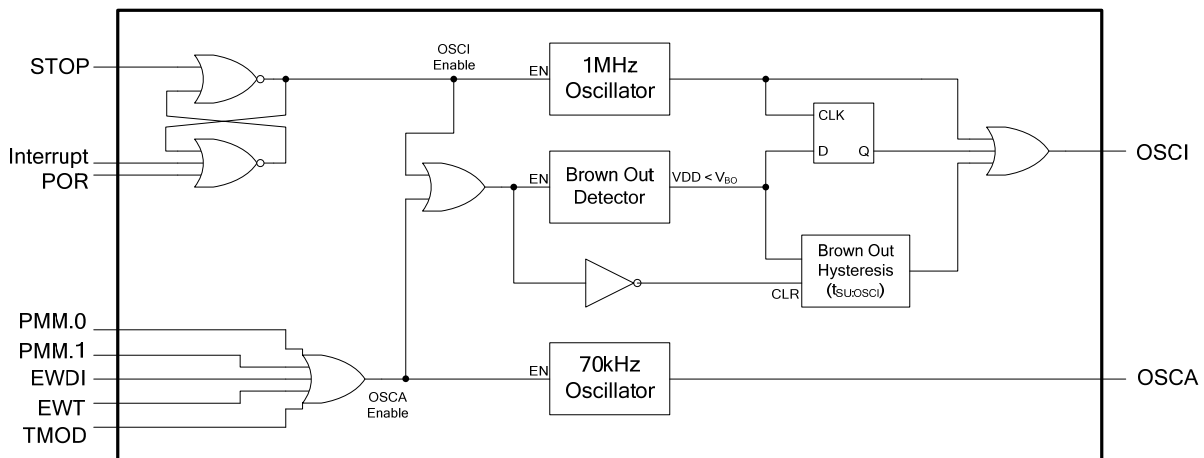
STOP

Interrupt
POR

OSCI
Enable

EN
1MHz
Oscillator

CLK
D
Q

OSCI

EN
Brown Out
Detector

VDD < $V_{BO}$

Brown Out
Hysteresis
($t_{SU:OSCI}$)

CLR

PMM.0
PMM.1
EWDI
EWT
TMOD

OSCA
Enable

EN
70kHz
Oscillator

OSCA